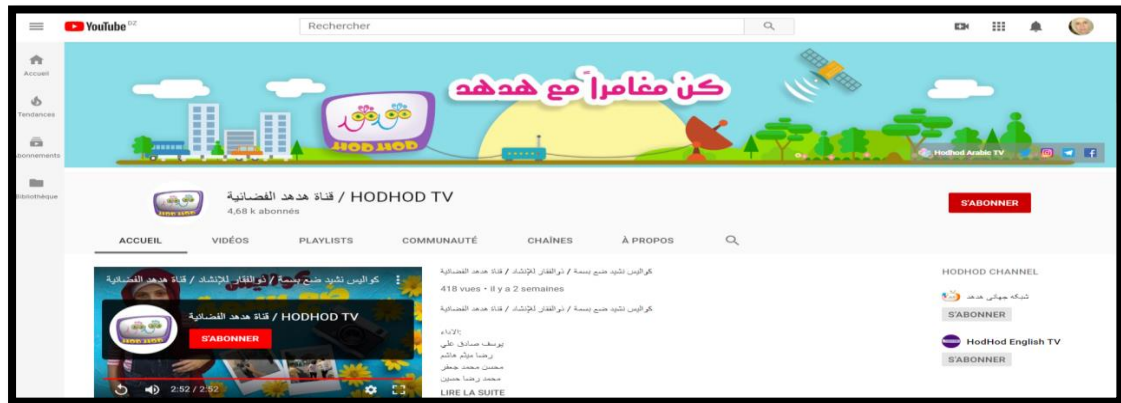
YouTube DZ

Rechercher

Accueil

Tendances

Abonnements

Bibliothèque

كن مغامراً مع هدهد

HOD HOD

Hodhod Arabic TV

قناة هدهد الفضائية / HODHOD TV

4,68 k abonnés

S'ABONNER

ACCUEIL VIDÉOS PLAYLISTS COMMUNAUTÉ CHAÎNES À PROPOS

كواليس نشيد ضع بسمة / ذوالفقار للإنشاد / قناة هدهد الفضائية

قناة هدهد الفضائية / HODHOD TV

S'ABONNER

2:52 / 2:52

كواليس نشيد ضع بسمة / ذوالفقار للإنشاد / قناة هدهد الفضائية

418 vues • il y a 2 semaines

كواليس نشيد ضع بسمة / ذوالفقار للإنشاد / قناة هدهد الفضائية

الاداء:
يوسف صادق علي
رضا ميثم هاشم
محسن محمد جعفر
محمد رضا حسين

LIRE LA SUITE

HODHOD CHANNEL

شبكه جهاني هدهد

S'ABONNER

HodHod English TV

S'ABONNER